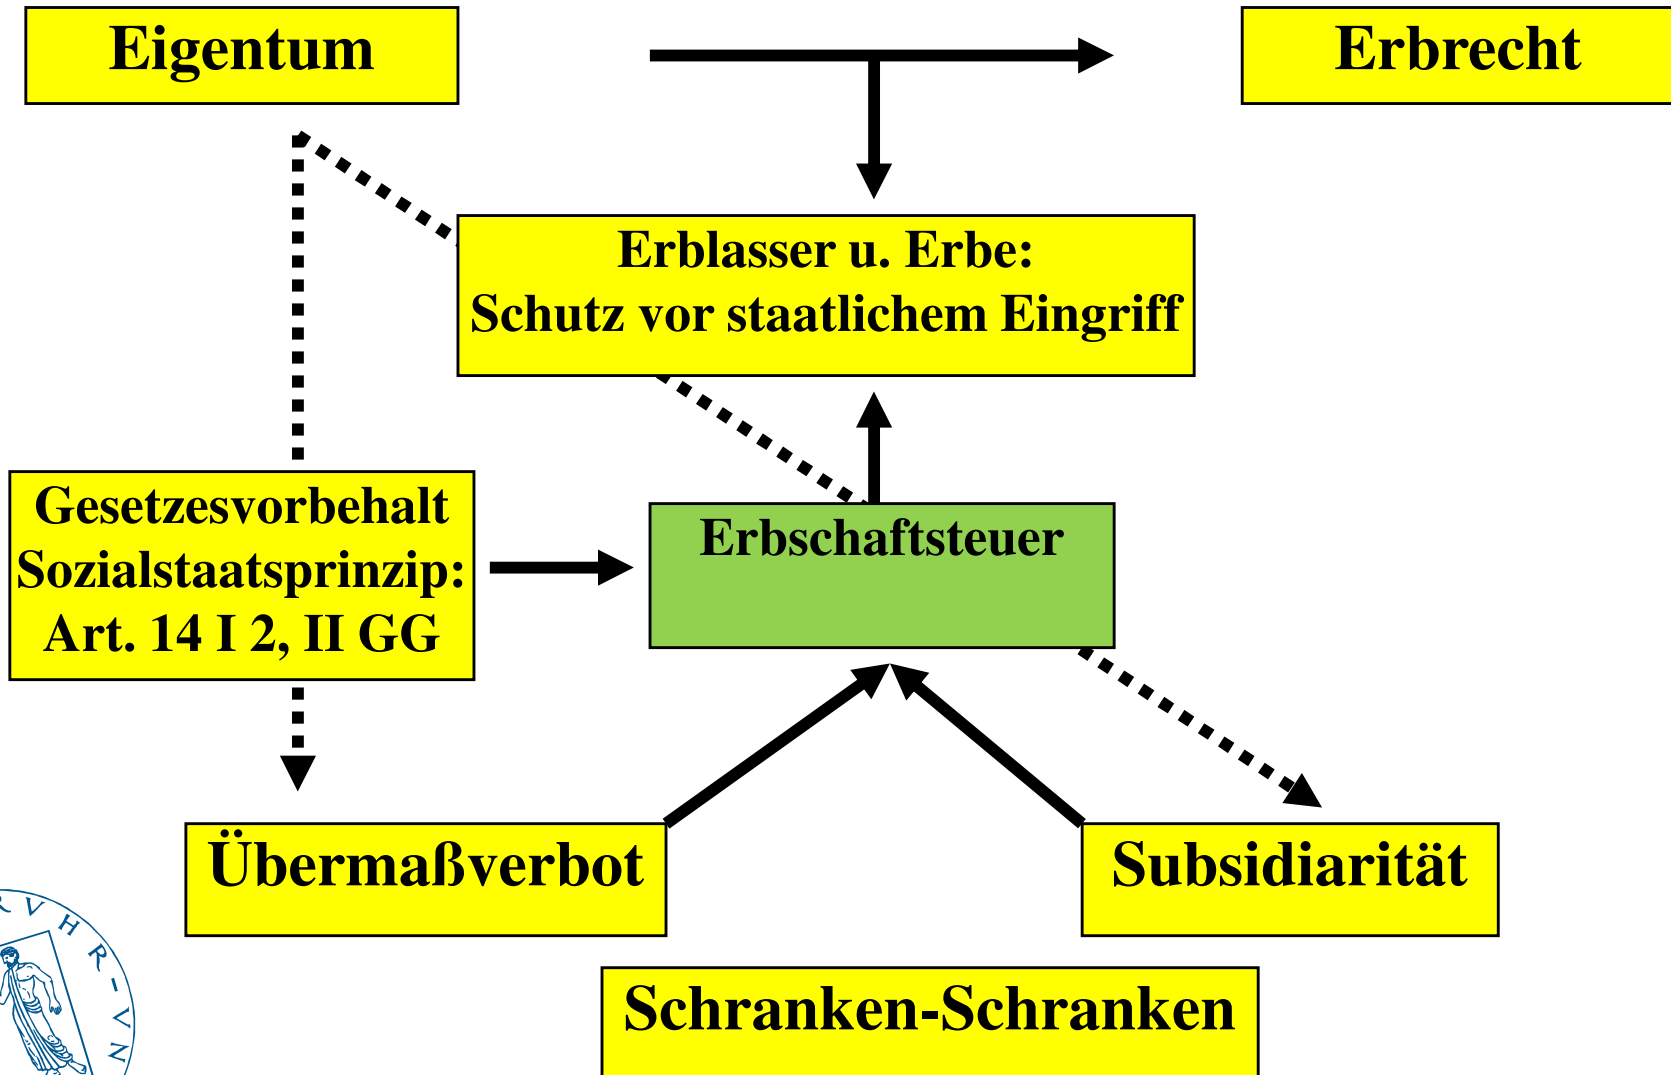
Eigentum

Erbrecht

Erblasser u. Erbe:
Schutz vor staatlichem Eingriff

Gesetzesvorbehalt
Sozialstaatsprinzip:
Art. 14 I 2, II GG

Erbschaftsteuer

Übermaßverbot

Subsidiarität

Schranken-Schranken

R V H R - U N